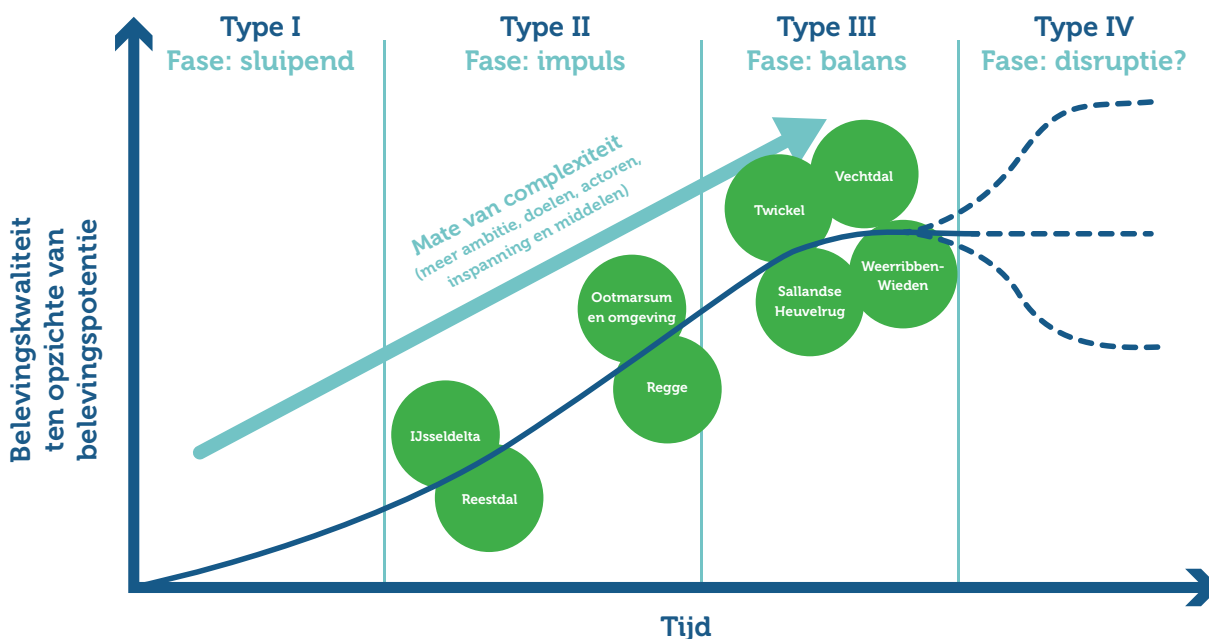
Type I
Fase: sluipend

Type II
Fase: impuls

Type III
Fase: balans

Type IV
Fase: disruptie?

Belevingskwaliteit ten opzichte van belevingspotentie

Mate van complexiteit
(meer ambitie, doelen, actoren, inspanning en middelen)

Twickel
Vechtdal
Weerribben-Wieden
Sallandse Heuvelrug
Ootmarsum en omgeving
Regge
IJsseldelta
Reestdal

Tijd